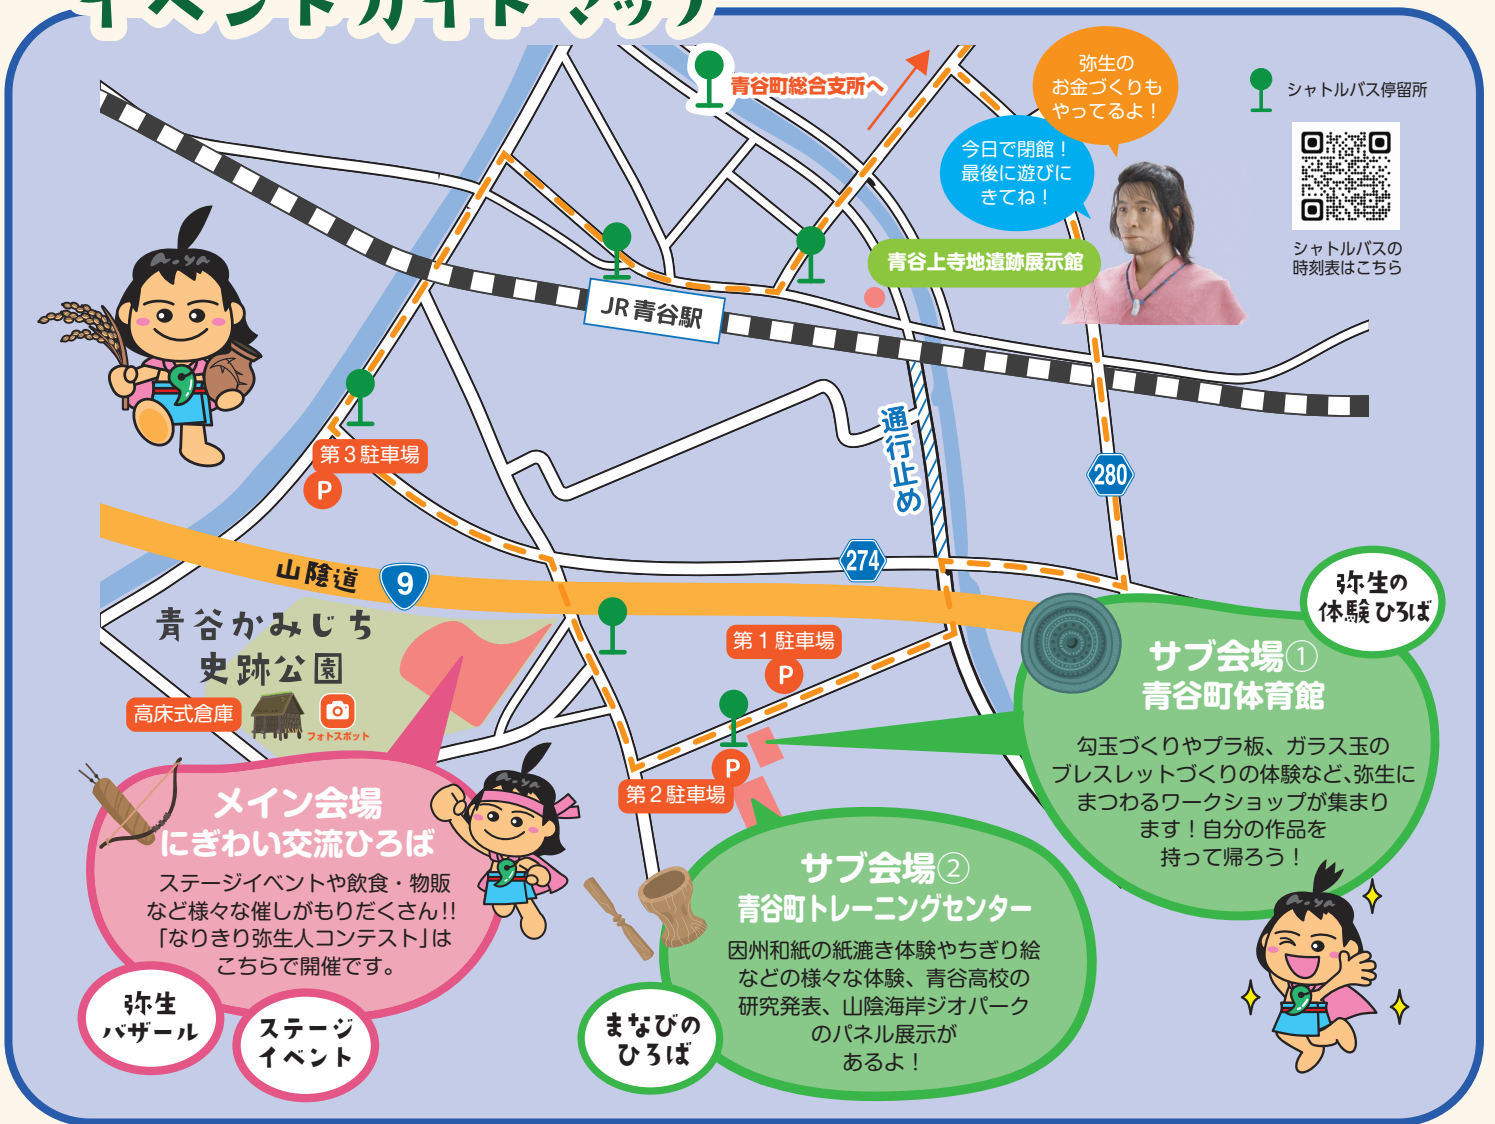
イベントガイドマップ

青谷町総合支所へ

弥生のお金づくりもやってるよ！

シャトルバス停留所

今日で閉館！最後に遊びにきてね！

シャトルバスの時刻表はこちら

青谷上寺地遺跡展示館

JR青谷駅

通行止め

280

第３駐車場

P

山陰道

9

274

青谷かみじち史跡公園

第１駐車場

P

弥生の体験ひろば

サブ会場①
青谷町体育館

勾玉づくりやプラ板、ガラス玉のブレスレットづくりの体験など、弥生にまつわるワークショップが集まります！自分の作品を持って帰ろう！

高床式倉庫

フォトスポット

P

第２駐車場

メイン会場
にぎわい交流ひろば

ステージイベントや飲食・物販など様々な催しがもりだくさん!!「なりきり弥生人コンテスト」はこちらで開催です。

サブ会場②
青谷町トレーニングセンター

因州和紙の紙漉き体験やちぎり絵などの様々な体験、青谷高校の研究発表、山陰海岸ジオパークのパネル展示があるよ！

弥生バザール

ステージイベント

まなびのひろば